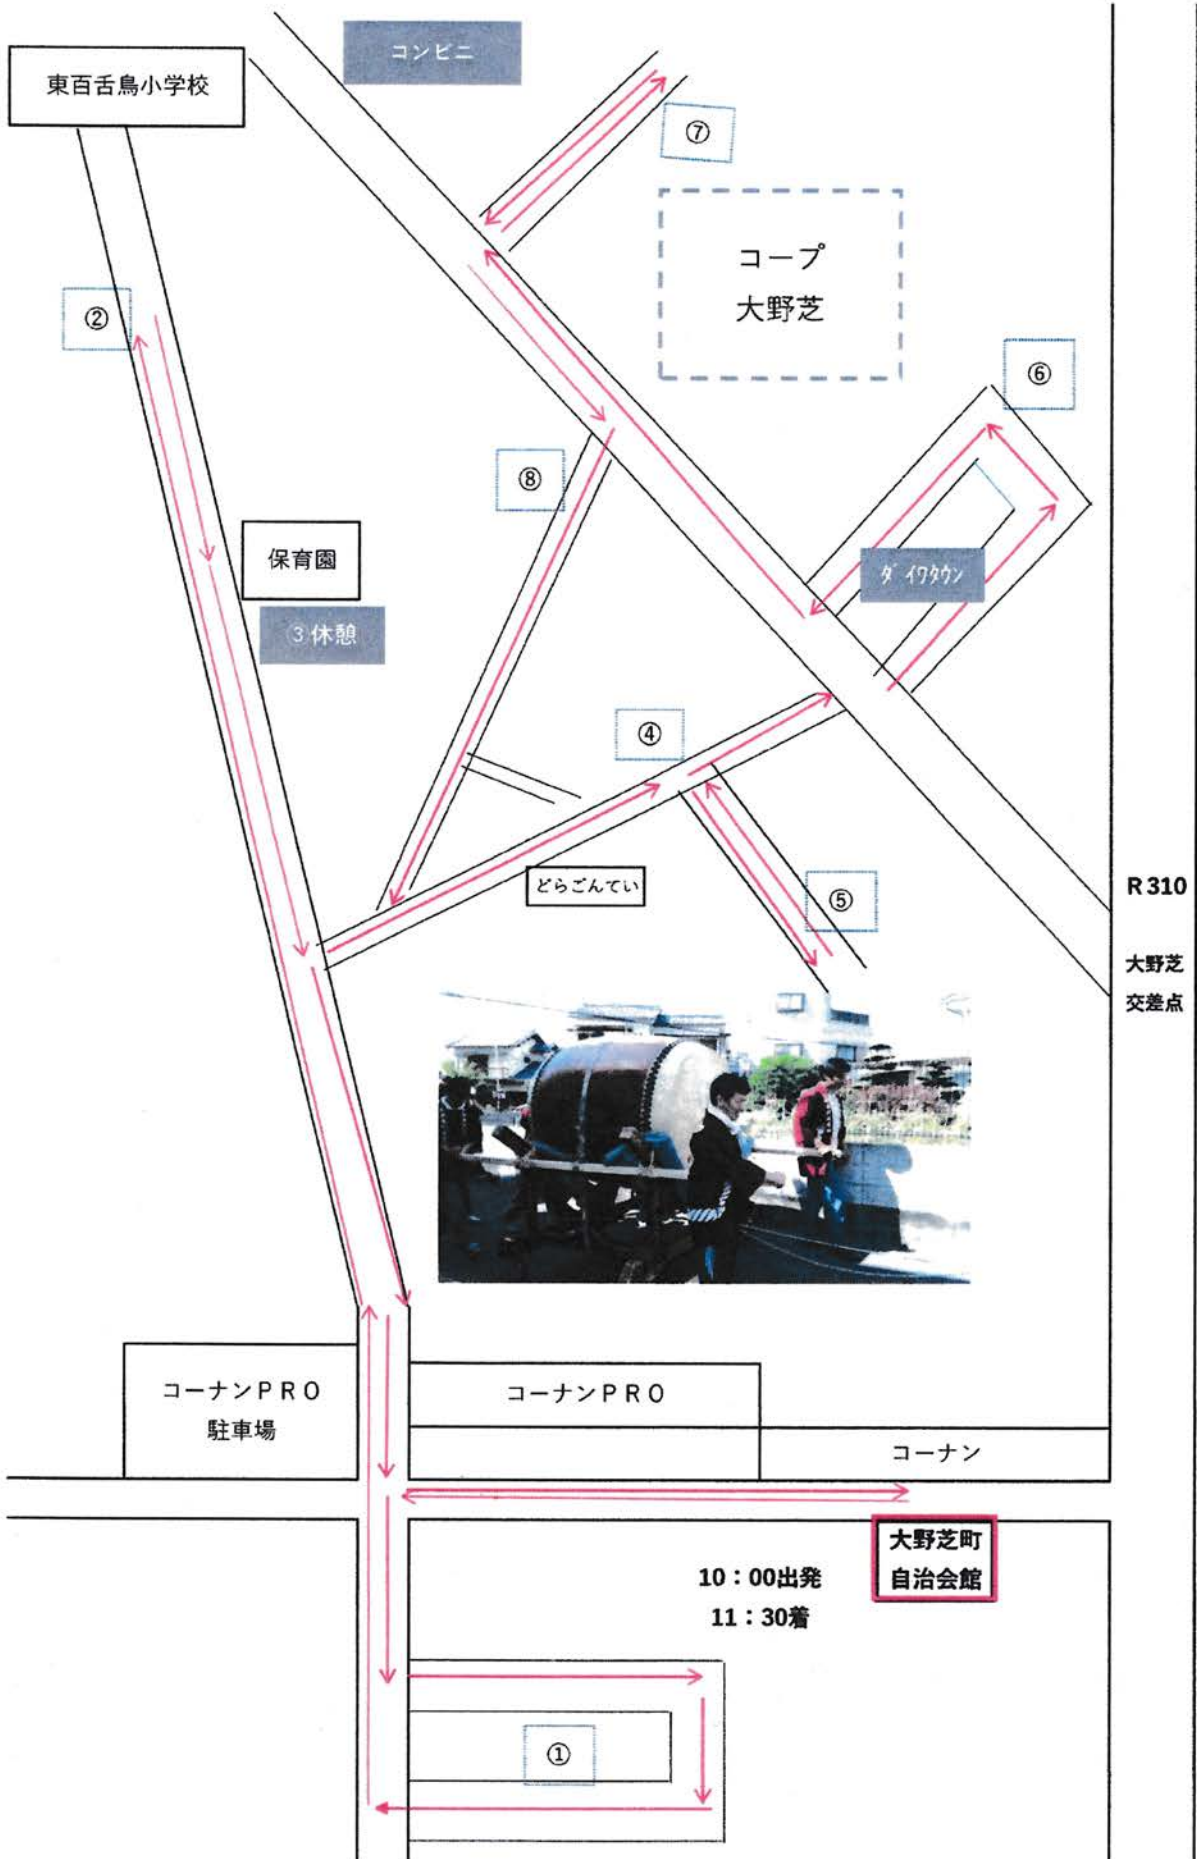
東百舌鳥小学校

コンビニ

⑦

コープ
大野芝

②

⑥

⑧

保育園

ダイワタウン

③休憩

④

どらごんてい

⑤

R 310

大野芝
交差点

コーナンPRO
駐車場

コーナンPRO

コーナン

大野芝町
自治会館

10：00出発
11：30着

①